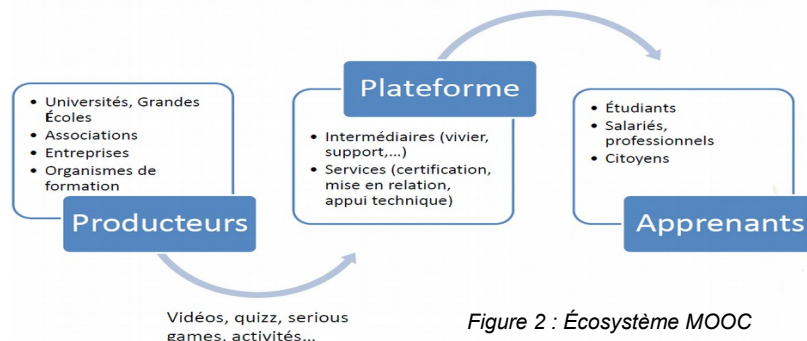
- Universités, Grandes Écoles
- Associations
- Entreprises
- Organismes de formation

Producteurs

Plateforme

- Intermédiaires (vivier, support,...)
- Services (certification, mise en relation, appui technique)

- Étudiants
- Salariés, professionnels
- Citoyens

Apprenants

Vidéos, quizz, serious games, activités...

Figure 2 : Écosystème MOOC